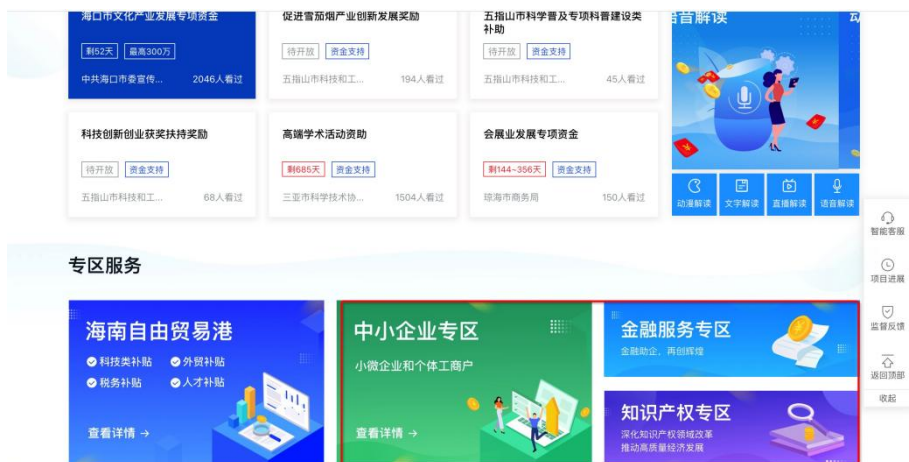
海口市文化产业发展专项资金
剩52天 最高300万
中共海口市委宣传... 2046人看过

促进雪茄烟产业创新发展奖励
待开放 资金支持
五指山市科技和工... 194人看过

五指山市科学普及专项科普建设类补助
待开放 资金支持
五指山市科技和工... 45人看过

语音解读

科技创新创业获奖扶持奖励
待开放 资金支持
五指山市科技和工... 68人看过

高端学术活动资助
剩685天 资金支持
三亚市科学技术协... 1504人看过

会展业发展专项资金
剩144~356天 资金支持
琼海市商务局 150人看过

动漫解读 文字解读 直播解读 语音解读

智能客服
项目进展
监督反馈
返回顶部
收起

专区服务

海南自由贸易港
科技类补贴 外贸补贴
税务补贴 人才补贴
查看详情 →

中小企业专区
小微企业和个体工商户
查看详情 →

金融服务专区
金融助企，再创辉煌

知识产权专区
深化知识产权领域改革
推动高质量经济发展